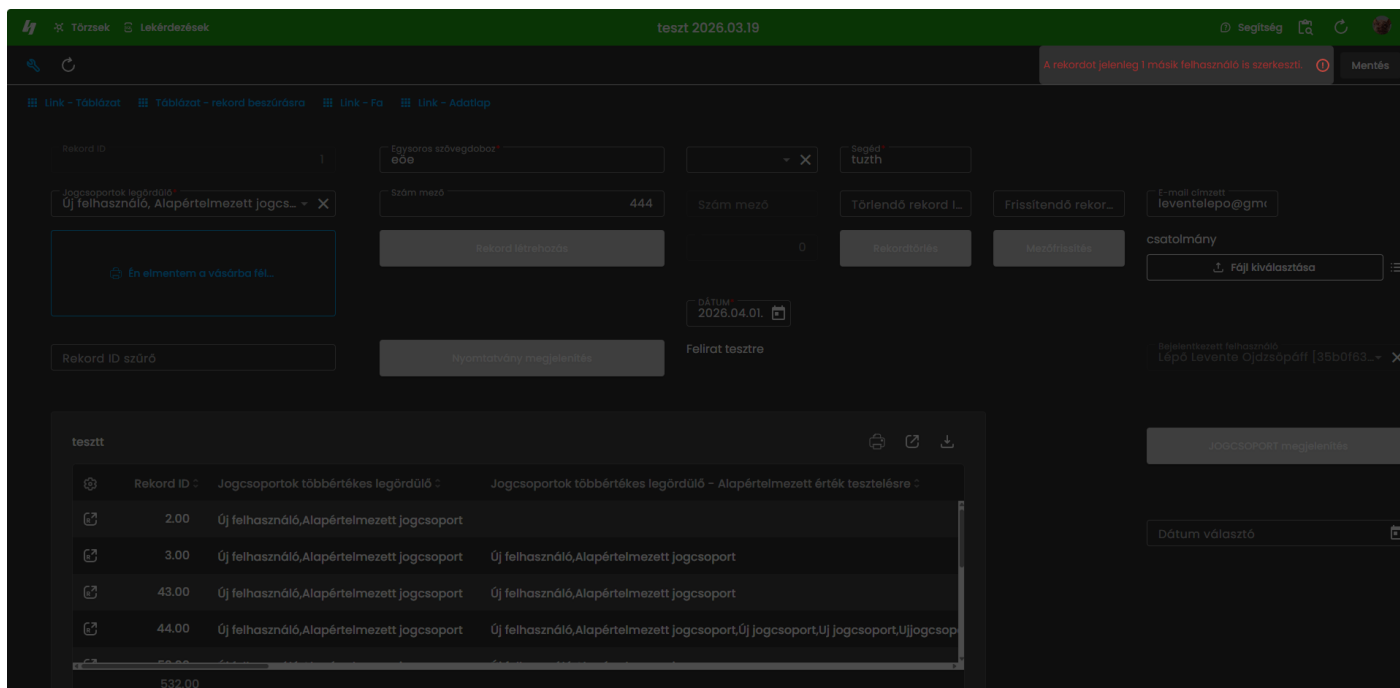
Törzsek Lekérdezések teszt 2026.03.19 Segítség

A rekordot jelenleg 1 másik felhasználó is szerkeszti. Mentés

Link - Táblázat Táblázat - rekord beszúrásra Link - Fa Link - Adatlap

Rekord ID 1
Egysoros szövegdoboz* eöe
Segéd* tuzth

Jogcsoportok legördülő* Új felhasználó, Alapértelmezett jogcs...
Szám mező 444
Szám mező
Törlendő rekord I...
Frissítendő rekor...
E-mail címzett leventelepo@gm

Rekord létrehozás
0
Rekordtörlés
Mezőfrissítés
csatolmány
Fájl kiválasztása

Én elmentem a vásárba fél...

DÁTUM* 2026.04.01.

Rekord ID szűrő
Nyomtatvány megjelenítés
Felirat tesztre
Bejelentkezett felhasználó
Lepő Levente Ojdzsőpáff (35b0f63...

tesztt

JOGCSOPORT megjelenítés

| | Rekord ID | Jogcsoportok többértékes legördülő | Jogcsoportok többértékes legördülő - Alapértelmezett érték tesztelésre |
|---|---|---|---|
| | 2.00 | Új felhasználó,Alapértelmezett jogcsoport | |
| | 3.00 | Új felhasználó,Alapértelmezett jogcsoport | Új felhasználó,Alapértelmezett jogcsoport |
| | 43.00 | Új felhasználó,Alapértelmezett jogcsoport | Új felhasználó,Alapértelmezett jogcsoport |
| | 44.00 | Új felhasználó,Alapértelmezett jogcsoport | Új felhasználó,Alapértelmezett jogcsoport,Új jogcsoport,Uj jogcsoport,Ujjogcsop |
| | 532.00 | | |

Dátum választó